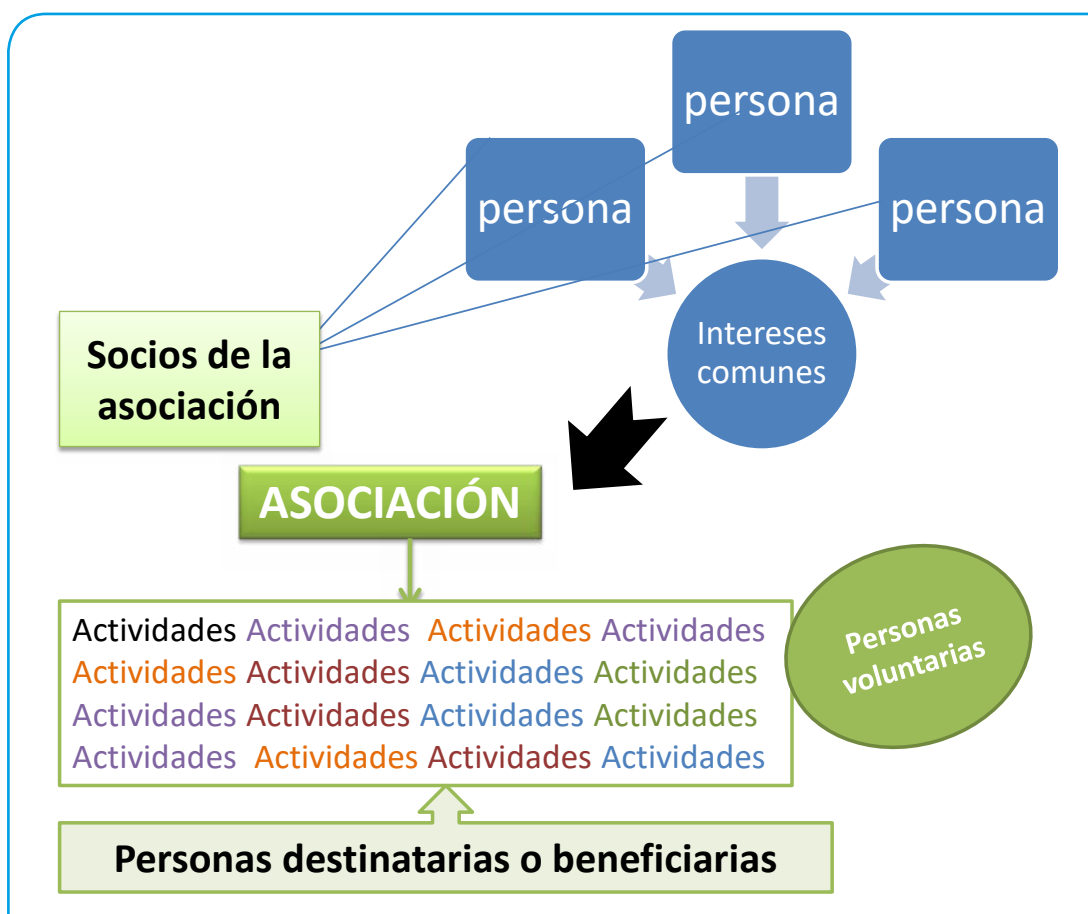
persona

persona

persona

Intereses comunes

Socios de la asociación

ASOCIACIÓN

Actividades Actividades Actividades Actividades Actividades Actividades Actividades Actividades Actividades Actividades Actividades Actividades Actividades Actividades Actividades Actividades

Personas voluntarias

Personas destinatarias o beneficiarias